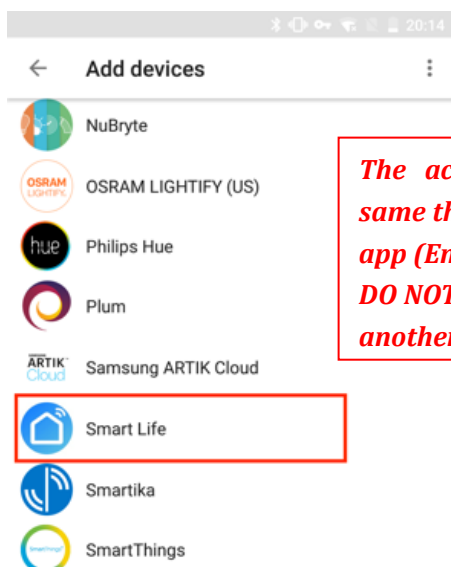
20:14

Add devices

NuBryte

OSRAM LIGHTIFY

OSRAM LIGHTIFY (US)

hue

Philips Hue

Plum

SAMSUNG ARTIK Cloud

Samsung ARTIK Cloud

Smart Life

Smartika

SmartThings

SmartThings

The ac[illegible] same th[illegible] app (En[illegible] DO NOT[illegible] another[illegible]